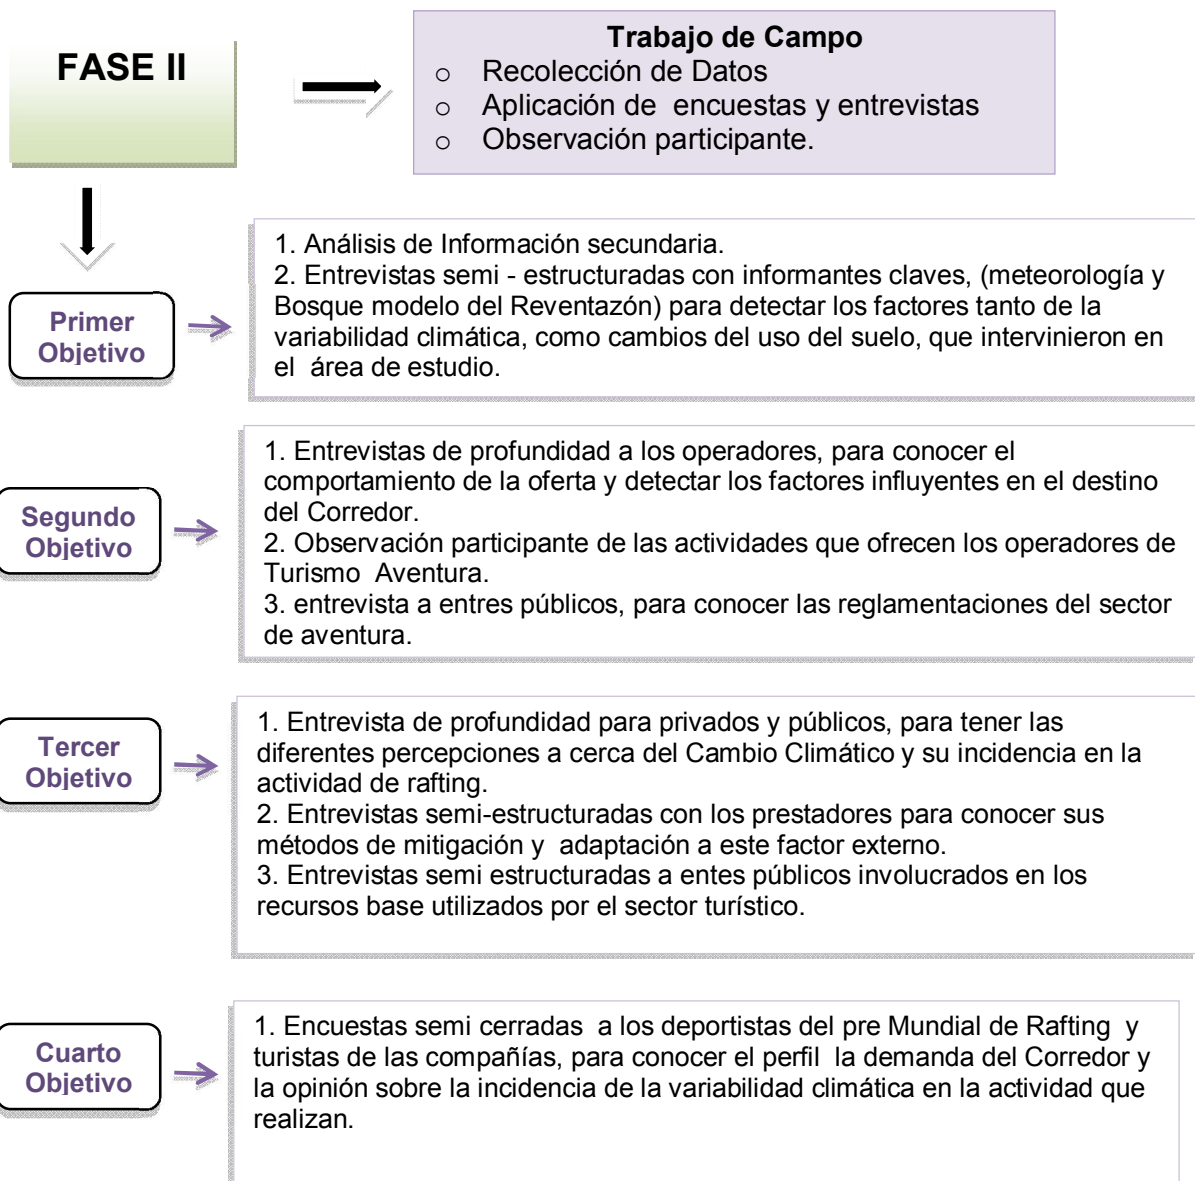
FASE II

Trabajo de Campo
○ Recolección de Datos
○ Aplicación de encuestas y entrevistas
○ Observación participante.

Primer Objetivo

1. Análisis de Información secundaria.
2. Entrevistas semi - estructuradas con informantes claves, (meteorología y Bosque modelo del Reventazón) para detectar los factores tanto de la variabilidad climática, como cambios del uso del suelo, que intervinieron en el área de estudio.

Segundo Objetivo

1. Entrevistas de profundidad a los operadores, para conocer el comportamiento de la oferta y detectar los factores influyentes en el destino del Corredor.
2. Observación participante de las actividades que ofrecen los operadores de Turismo Aventura.
3. entrevista a entres públicos, para conocer las reglamentaciones del sector de aventura.

Tercer Objetivo

1. Entrevista de profundidad para privados y públicos, para tener las diferentes percepciones a cerca del Cambio Climático y su incidencia en la actividad de rafting.
2. Entrevistas semi-estructuradas con los prestadores para conocer sus métodos de mitigación y adaptación a este factor externo.
3. Entrevistas semi estructuradas a entes públicos involucrados en los recursos base utilizados por el sector turístico.

Cuarto Objetivo

1. Encuestas semi cerradas a los deportistas del pre Mundial de Rafting y turistas de las compañías, para conocer el perfil la demanda del Corredor y la opinión sobre la incidencia de la variabilidad climática en la actividad que realizan.